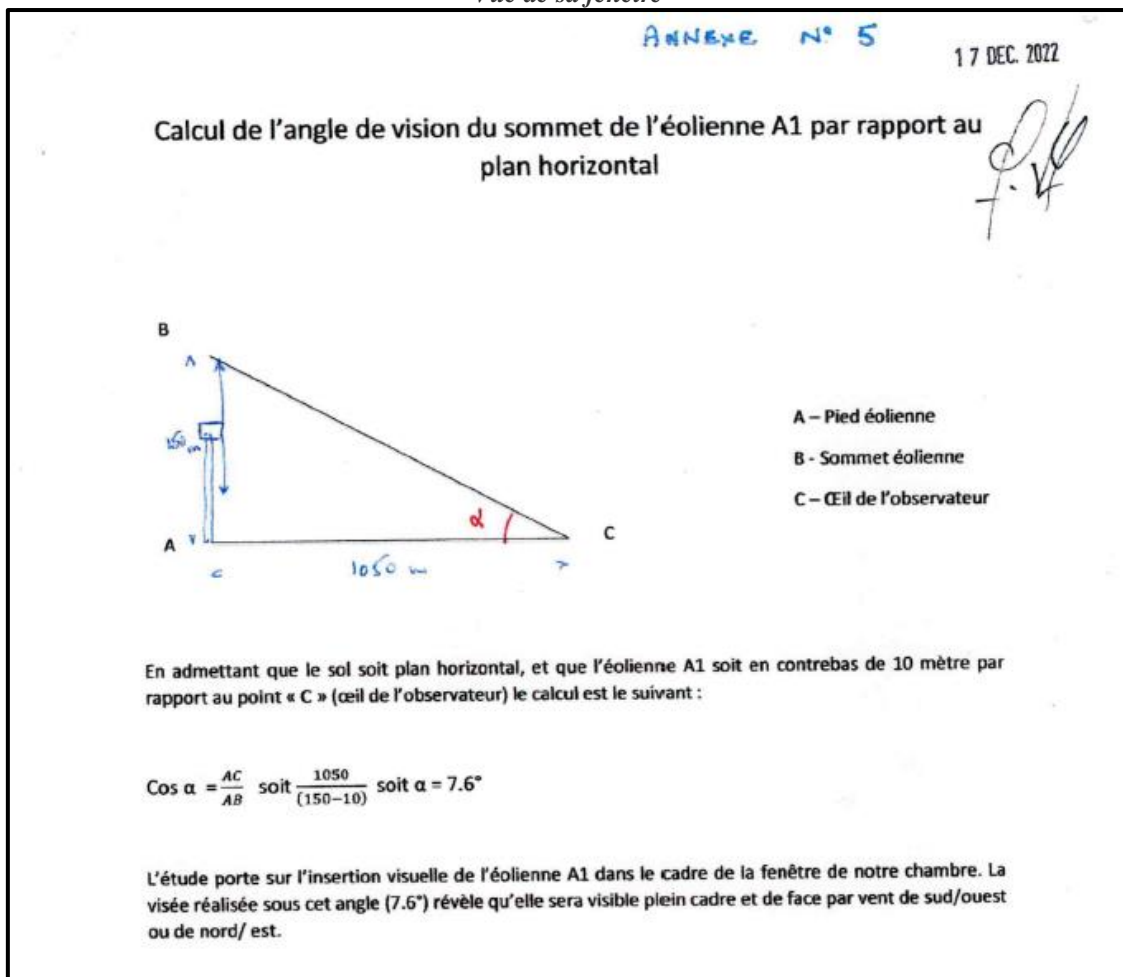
Vue de sa fenêtre

ANNEXE N° 5

17 DEC. 2022

Calcul de l'angle de vision du sommet de l'éolienne A1 par rapport au plan horizontal

B

150 m

A

1050 m

$\alpha$

C

A – Pied éolienne

B - Sommet éolienne

C – Œil de l'observateur

En admettant que le sol soit plan horizontal, et que l'éolienne A1 soit en contrebas de 10 mètre par rapport au point « C » (œil de l'observateur) le calcul est le suivant :

Cos α $=\frac{AC}{AB}$ soit $\frac{1050}{(150-10)}$ soit α = 7.6°

L'étude porte sur l'insertion visuelle de l'éolienne A1 dans le cadre de la fenêtre de notre chambre. La visée réalisée sous cet angle (7.6°) révèle qu'elle sera visible plein cadre et de face par vent de sud/ouest ou de nord/ est.